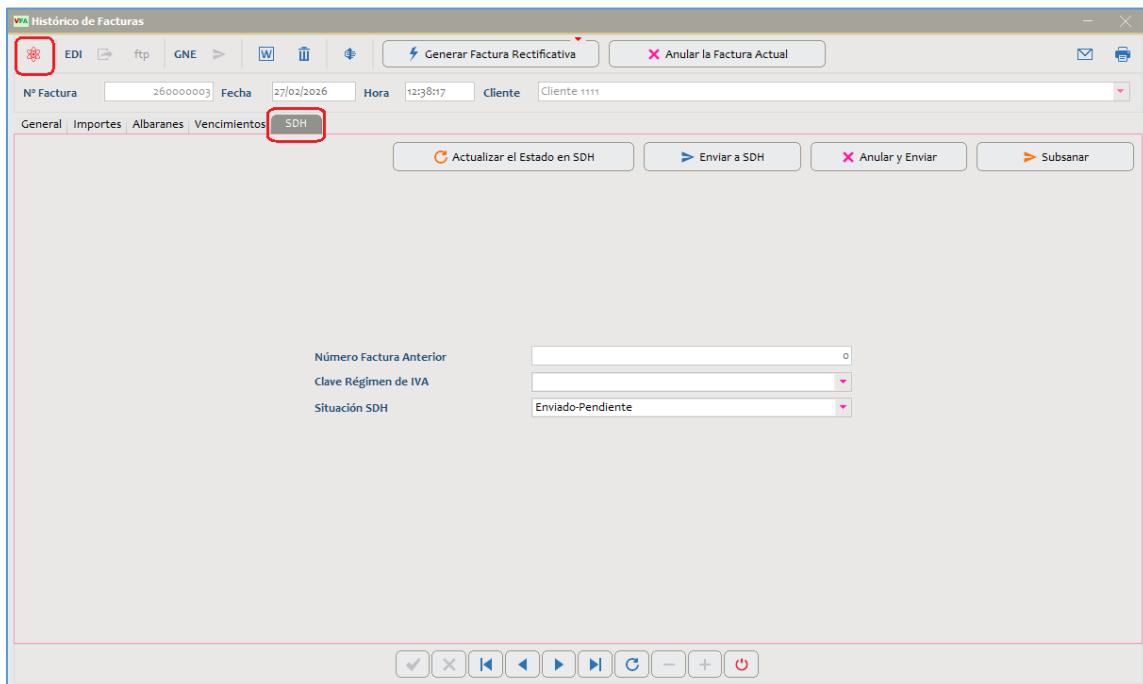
Histórico de Facturas

EDI ftp GNE W Generar Factura Rectificativa Anular la Factura Actual

Nº Factura 260000003 Fecha 27/02/2026 Hora 12:38:17 Cliente Cliente 1111

General Importes Albaranes Vencimientos SDH

Actualizar el Estado en SDH Enviar a SDH Anular y Enviar Subsanar

| Número Factura Anterior | 0 |
|---|---|
| Clave Régimen de IVA | |
| Situación SDH | Enviado-Pendiente |